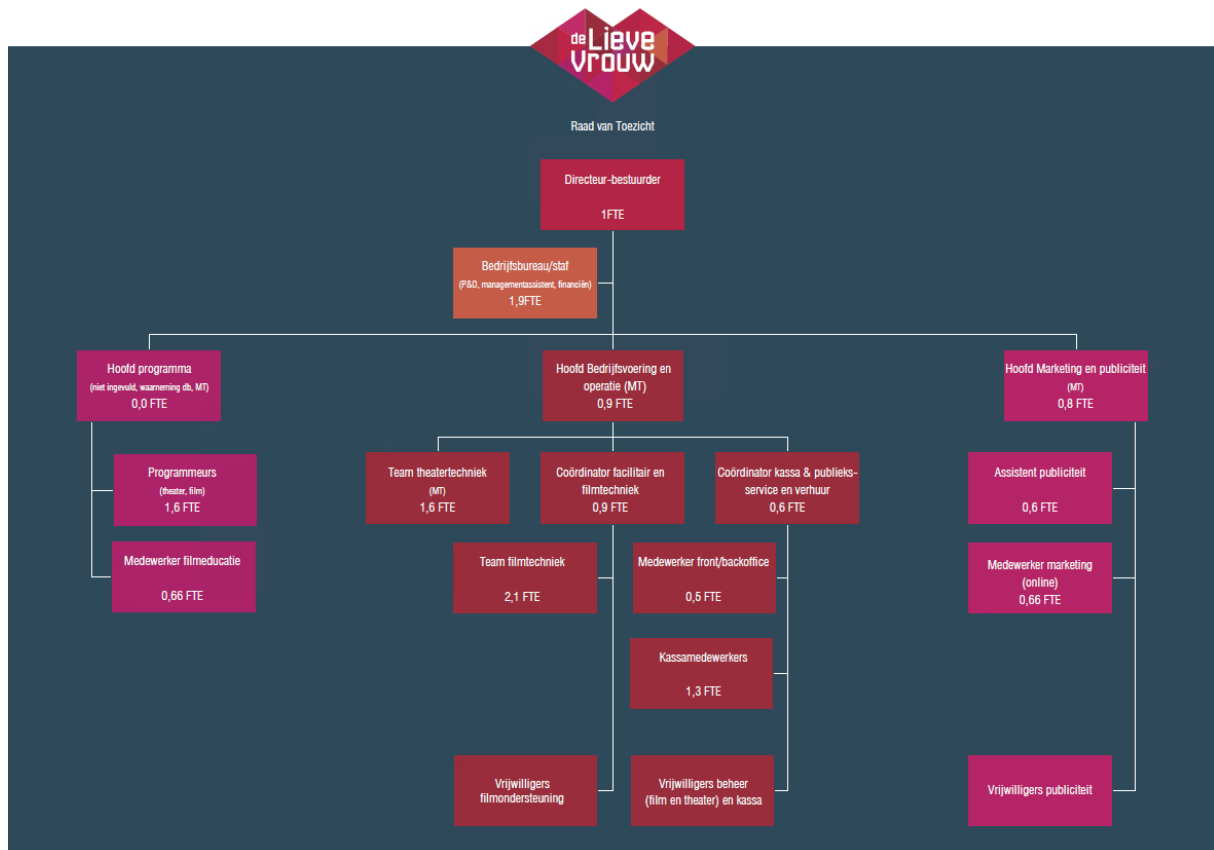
de Lieve Vrouw

Raad van Toezicht

Directeur-bestuurder
1FTE

Bedrijfsbureau/staf
(P&O, managementassistent, financiën)
1,9FTE

Hoofd programma
(niet ingevuld, waarneming db, MT)
0,0 FTE

Hoofd Bedrijfsvoering en operatie (MT)
0,9 FTE

Hoofd Marketing en publiciteit
(MT)
0,8 FTE

Programmeurs
(theater, film)
1,6 FTE

Medewerker filmeducatie
0,66 FTE

Team theatertechniek
(MT)
1,6 FTE

Coördinator facilitair en filmtechniek
0,9 FTE

Coördinator kassa & publieksservice en verhuur
0,6 FTE

Assistent publiciteit
0,6 FTE

Medewerker marketing (online)
0,66 FTE

Team filmtechniek
2,1 FTE

Medewerker front/backoffice
0,5 FTE

Kassamedewerkers
1,3 FTE

Vrijwilligers filmondersteuning

Vrijwilligers beheer (film en theater) en kassa

Vrijwilligers publiciteit